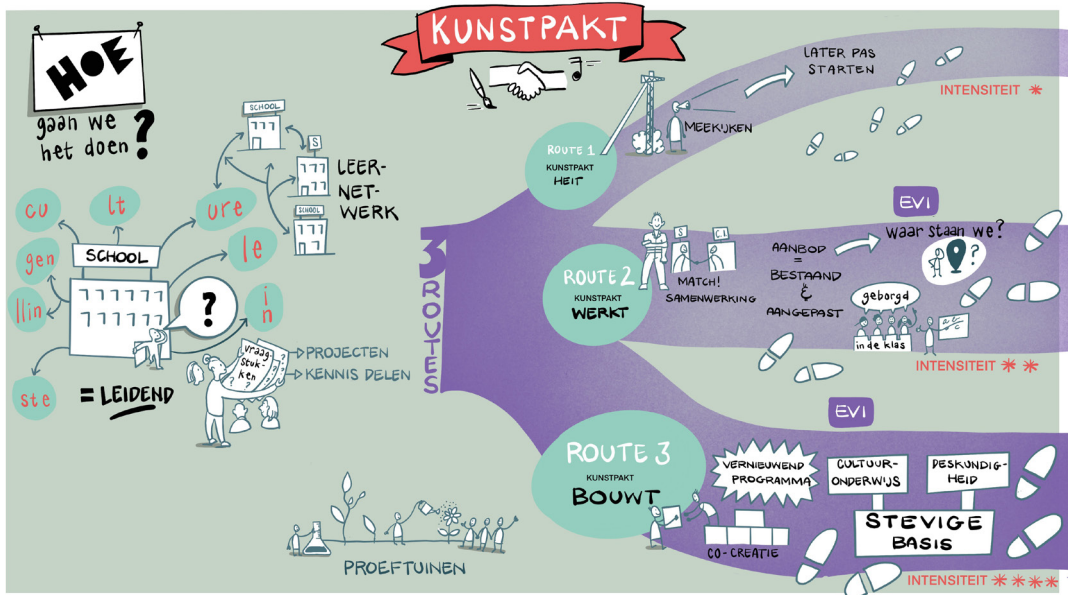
KUNSTPAKT

HOE gaan we het doen?

SCHOOL

S

SCHOOL

LEER-NET-WERK

cu

lt

ure

le

gen

llin

ste

i n

SCHOOL

?

= LEIDEND

vraag-stuk-ken

PROJECTEN

KENNIS DELEN

PROEFTUINEN

3 ROUTES

ROUTE 1 KUNSTPAKT HEIT

MEEKIJKEN

LATER PAS STARTEN

INTENSITEIT *

EVI

ROUTE 2 KUNSTPAKT WERKT

S

C.I.

MATCH! SAMENWERKING

AANBOD = BESTAAND & AANGEPAST

Waar staan we?

geborgd

in de klas

INTENSITEIT * *

EVI

ROUTE 3 KUNSTPAKT BOUWT

VERNIEUWEND PROGRAMMA

CULTUUR-ONDERWIJS

DESKUNDIG-HEID

STEVIGE BASIS

CO-CREATIE

INTENSITEIT * * * *